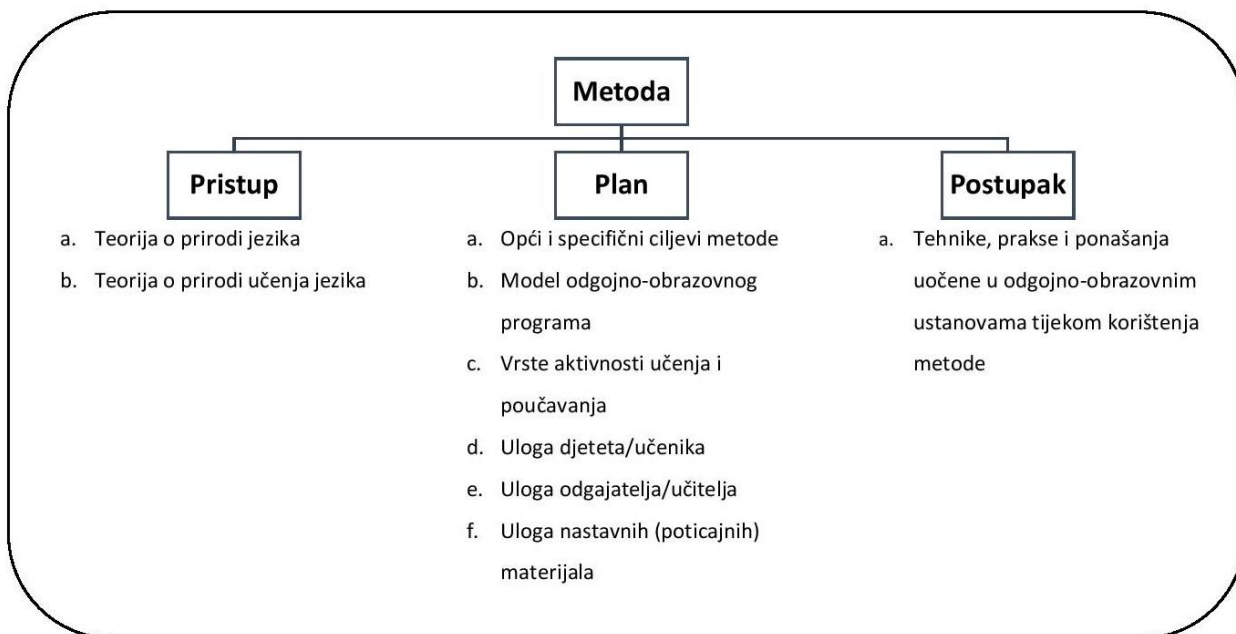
Metoda

Pristup

a. Teorija o prirodi jezika
b. Teorija o prirodi učenja jezika

Plan

a. Opći i specifični ciljevi metode
b. Model odgojno-obrazovnog programa
c. Vrste aktivnosti učenja i poučavanja
d. Uloga djeteta/učenika
e. Uloga odgajatelja/učitelja
f. Uloga nastavnih (poticajnih) materijala

Postupak

a. Tehnike, prakse i ponašanja uočene u odgojno-obrazovnim ustanovama tijekom korištenja metode